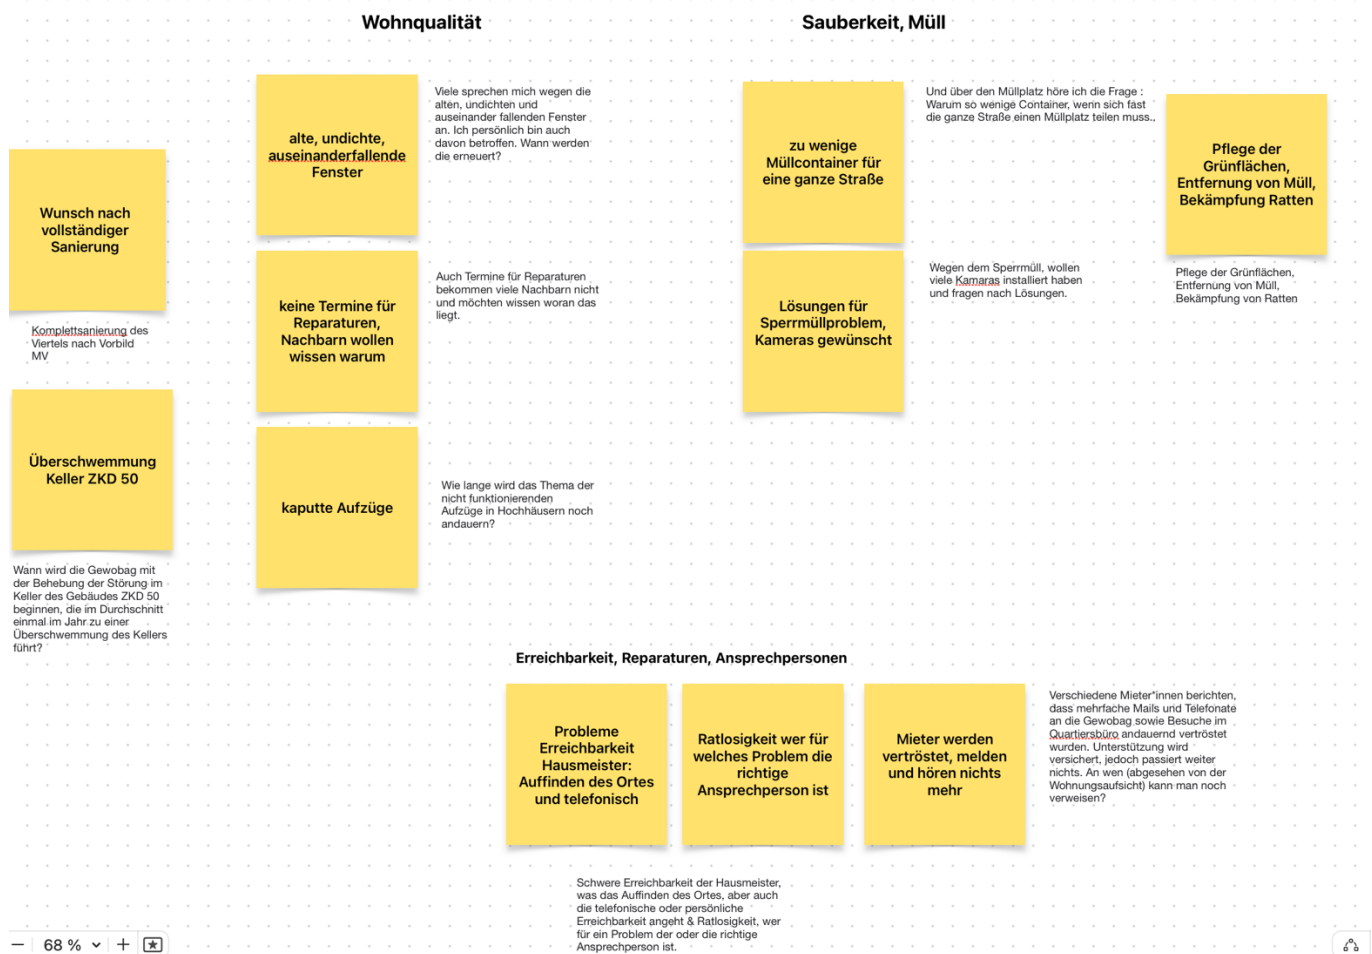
Wohnqualität

Sauberkeit, Müll

Wunsch nach vollständiger Sanierung

Komplettsanierung des Viertels nach Vorbild MV

alte, undichte, auseinanderfallende Fenster

Viele sprechen mich wegen die alten, undichten und auseinander fallenden Fenster an. Ich persönlich bin auch davon betroffen. Wann werden die erneuert?

keine Termine für Reparaturen, Nachbarn wollen wissen warum

Auch Termine für Reparaturen bekommen viele Nachbarn nicht und möchten wissen woran das liegt.

Überschwemmung Keller ZKD 50

Wann wird die Gewobag mit der Behebung der Störung im Keller des Gebäudes ZKD 50 beginnen, die im Durchschnitt einmal im Jahr zu einer Überschwemmung des Kellers führt?

kaputte Aufzüge

Wie lange wird das Thema der nicht funktionierenden Aufzüge in Hochhäusern noch andauern?

zu wenige Müllcontainer für eine ganze Straße

Und über den Müllplatz höre ich die Frage : Warum so wenige Container, wenn sich fast die ganze Straße einen Müllplatz teilen muss..

Pflege der Grünflächen, Entfernung von Müll, Bekämpfung Ratten

Lösungen für Sperrmüllproblem, Kameras gewünscht

Wegen dem Sperrmüll, wollen viele Kamaras installiert haben und fragen nach Lösungen.

Pflege der Grünflächen, Entfernung von Müll, Bekämpfung von Ratten

Erreichbarkeit, Reparaturen, Ansprechpersonen

Probleme Erreichbarkeit Hausmeister: Auffinden des Ortes und telefonisch

Ratlosigkeit wer für welches Problem die richtige Ansprechperson ist

Mieter werden vertröstet, melden und hören nichts mehr

Verschiedene Mieter*innen berichten, dass mehrfache Mails und Telefonate an die Gewobag sowie Besuche im Quartiersbüro andauernd vertröstet wurden. Unterstützung wird versichert, jedoch passiert weiter nichts. An wen (abgesehen von der Wohnungsaufsicht) kann man noch verweisen?

Schwere Erreichbarkeit der Hausmeister, was das Auffinden des Ortes, aber auch die telefonische oder persönliche Erreichbarkeit angeht & Ratlosigkeit, wer für ein Problem der oder die richtige Ansprechperson ist.

— 68 % ⌄ +